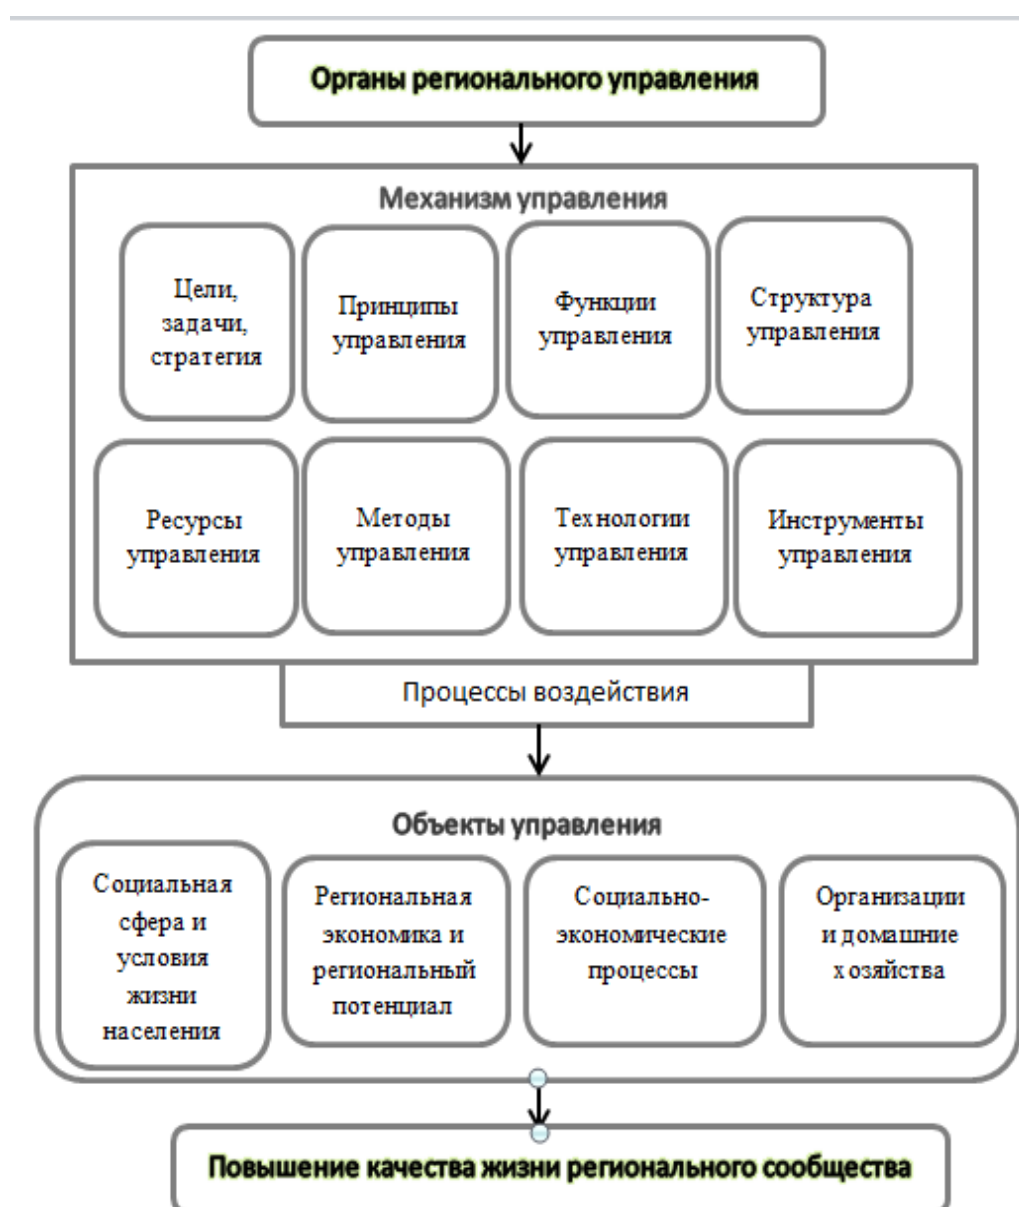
Органы регионального управления

Механизм управления

Цели, задачи, стратегия

Принципы управления

Функции управления

Структура управления

Ресурсы управления

Методы управления

Технологии управления

Инструменты управления

Процессы воздействия

Объекты управления

Социальная сфера и условия жизни населения

Региональная экономика и региональный потенциал

Социально-экономические процессы

Организации и домашние хозяйства

Повышение качества жизни регионального сообщества